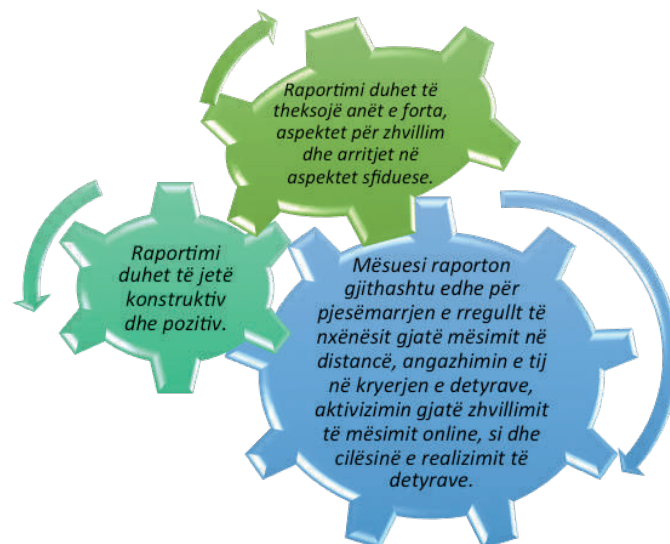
Raportimi duhet të theksojë anët e forta, aspektet për zhvillim dhe arritjet në aspektet sfiduese.

Raportimi duhet të jetë konstruktiv dhe pozitiv.

Mësuesi raporton gjithashtu edhe për pjesëmarrjen e rregullt të nxënësit gjatë mësimit në distancë, angazhimin e tij në kryerjen e detyrave, aktivizimin gjatë zhvillimit të mësimit online, si dhe cilësinë e realizimit të detyrave.